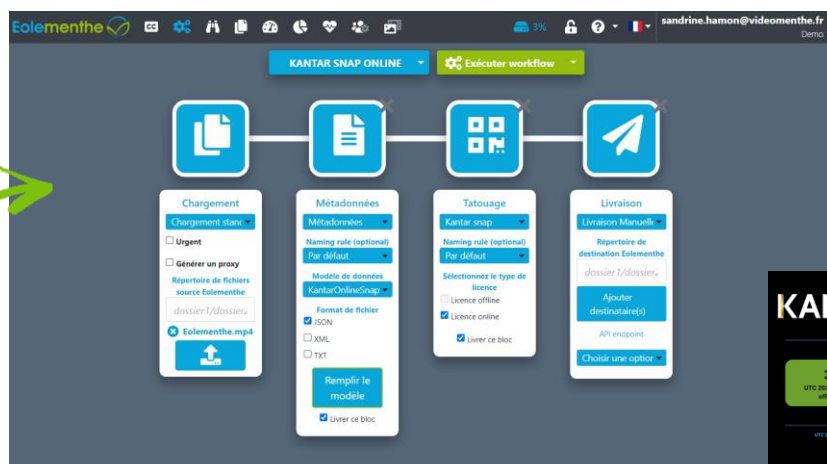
Eolementhe

3%

sandrine.hamon@videomenthe.fr
Demo

KANTAR SNAP ONLINE

Exécuter workflow

Chargement
Chargement stanc
Urgent
Générer un proxy
Répertoire de fichiers source Eolementhe
dossier1/dossier
Eolementhe.mp4

Métadonnées
Métadonnées
Naming rule (optional)
Par défaut
Modèle de données
KantarOnlineSnap
Format de fichier
JSON
XML
TXT
Remplir le modèle
Livrer ce bloc

Tatouage
Kantar snap
Naming rule (optional)
Par défaut
Sélectionnez le type de licence
Licence offline
Licence online
Livrer ce bloc

Livraison
Livraison Manuelle
Répertoire de destination Eolementhe
dossier1/dossier
Ajouter destinataire(s)
API endpoint
Choisir une option

KA
UTC 20
UTC